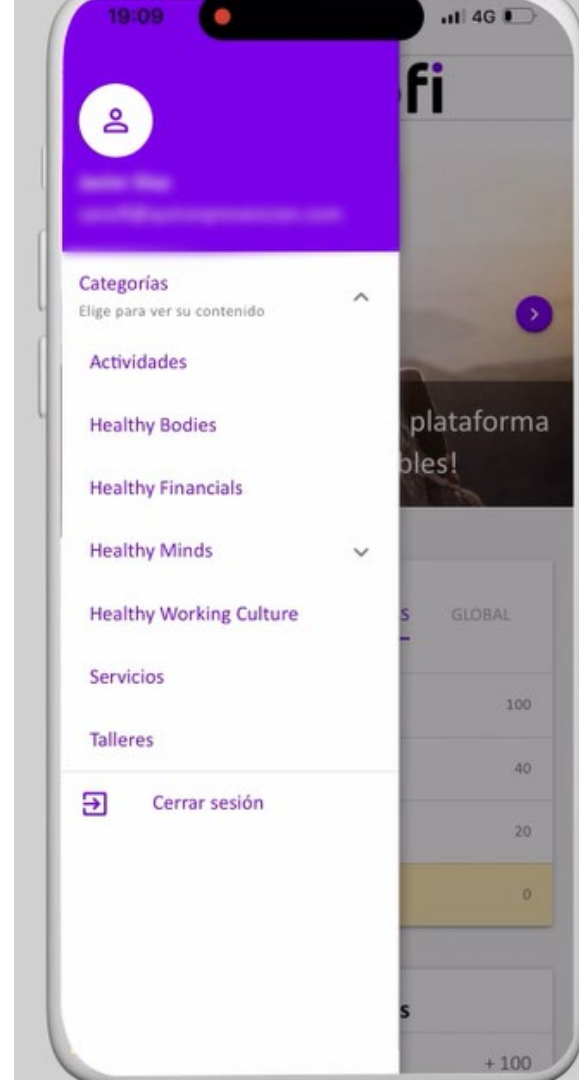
19:09
4G

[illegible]
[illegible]

Categorías
Elige para ver su contenido

Actividades

Healthy Bodies

Healthy Financials

Healthy Minds

Healthy Working Culture

Servicios

Talleres

Cerrar sesión

fi

plataforma
bles!

s GLOBAL

100

40

20

0

s

+ 100